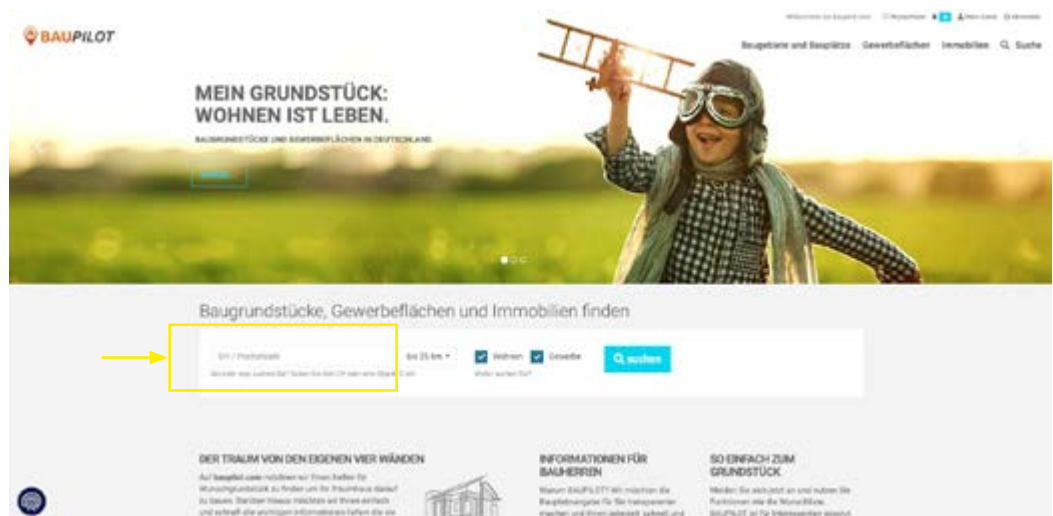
BAUPILOT

Willkommen bei baupilot.com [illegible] Merkzettel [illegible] Mein Konto Abmelden

Baugebiete und Bauplätze Gewerbeflächen Immobilien Suche

MEIN GRUNDSTÜCK: WOHNEN IST LEBEN.

BAUGRUNDSTÜCKE UND GEWERBEFLÄCHEN IN DEUTSCHLAND

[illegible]

Baugrundstücke, Gewerbeflächen und Immobilien finden

Ort / Postleitzahl

bis 25 km

Wohnen Gewerbe

suchen

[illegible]

Wofür suchen Sie?

DER TRAUM VON DEN EIGENEN VIER WÄNDEN

Auf baupilot.com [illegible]

INFORMATIONEN FÜR BAUHERREN

Warum BAUPILOT? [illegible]

SO EINFACH ZUM GRUNDSTÜCK

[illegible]